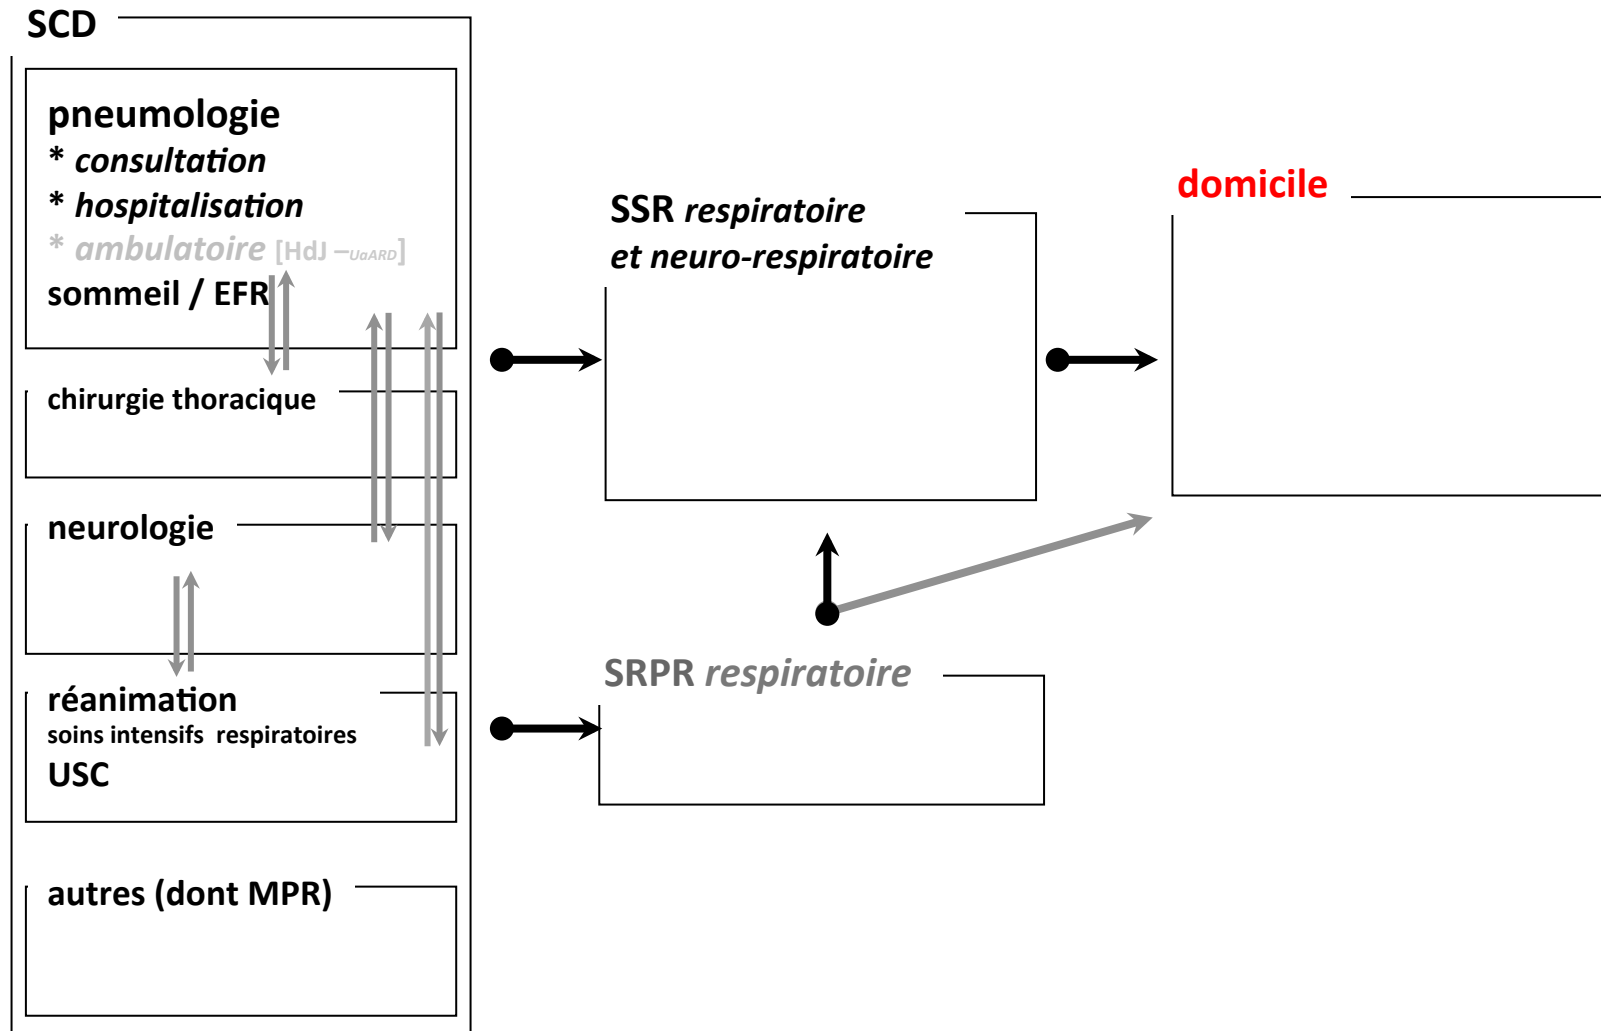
SCD

pneumologie
* consultation
* hospitalisation
* ambulatoire [HdJ – UaARD]
sommeil / EFR

chirurgie thoracique

neurologie

réanimation
soins intensifs respiratoires
USC

autres (dont MPR)

SSR respiratoire
et neuro-respiratoire

domicile

SRPR respiratoire